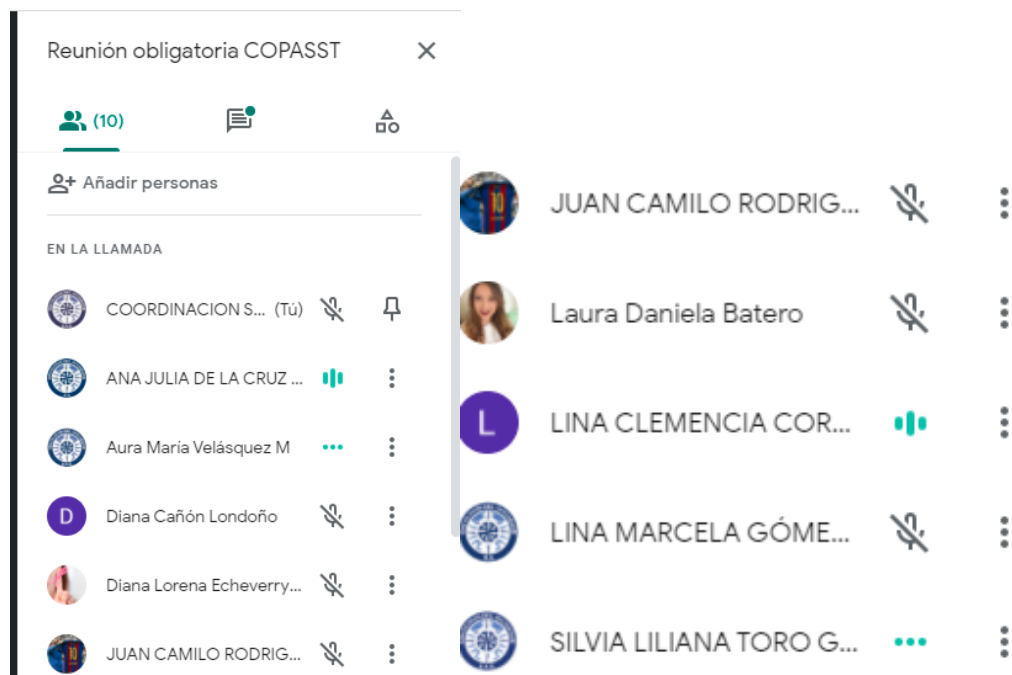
Reunión obligatoria COPASST

(10)

Añadir personas

EN LA LLAMADA

COORDINACION S... (Tú)

ANA JULIA DE LA CRUZ ...

Aura María Velásquez M

D Diana Cañón Londoño

Diana Lorena Echeverry...

JUAN CAMILO RODRIG...

JUAN CAMILO RODRIG...

Laura Daniela Batero

L LINA CLEMENCIA COR...

LINA MARCELA GÓME...

SILVIA LILIANA TORO G...